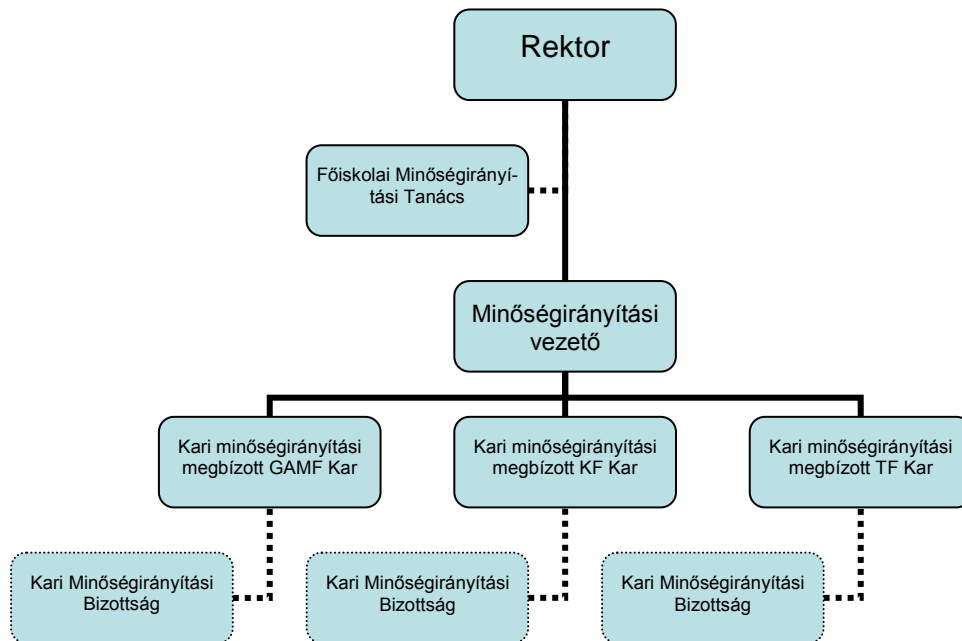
Rektor

Főiskolai Minőségirányítási Tanács

Minőségirányítási vezető

Kari minőségirányítási megbízott GAMF Kar

Kari minőségirányítási megbízott KF Kar

Kari minőségirányítási megbízott TF Kar

Kari Minőségirányítási Bizottság

Kari Minőségirányítási Bizottság

Kari Minőségirányítási Bizottság